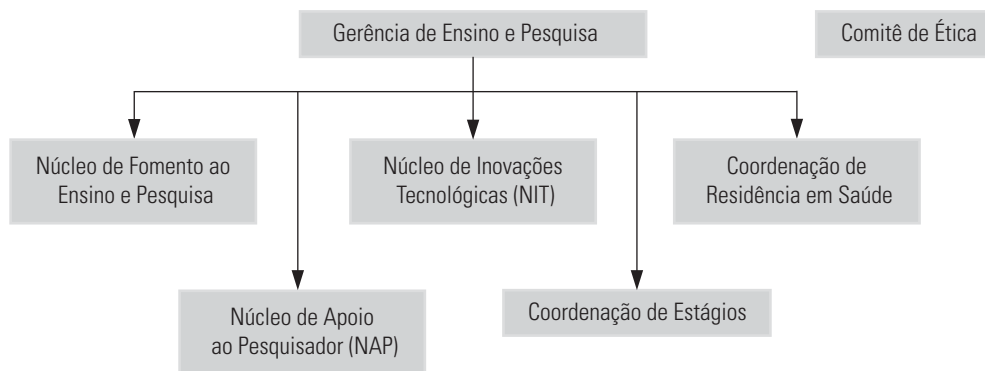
Gerência de Ensino e Pesquisa

Comitê de Ética

Núcleo de Fomento ao Ensino e Pesquisa

Núcleo de Inovações Tecnológicas (NIT)

Coordenação de Residência em Saúde

Núcleo de Apoio ao Pesquisador (NAP)

Coordenação de Estágios